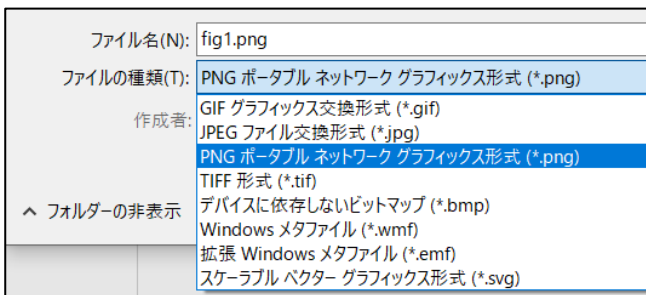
ファイル名(N): fig1.png

ファイルの種類(T): PNG ポータブル ネットワーク グラフィックス形式 (*.png)

作成者:

GIF グラフィックス交換形式 (*.gif)
JPEG ファイル交換形式 (*.jpg)
PNG ポータブル ネットワーク グラフィックス形式 (*.png)
TIFF 形式 (*.tif)
デバイスに依存しないビットマップ (*.bmp)
Windows メタファイル (*.wmf)
拡張 Windows メタファイル (*.emf)
スケーラブル ベクター グラフィックス形式 (*.svg)

^ フォルダーの非表示